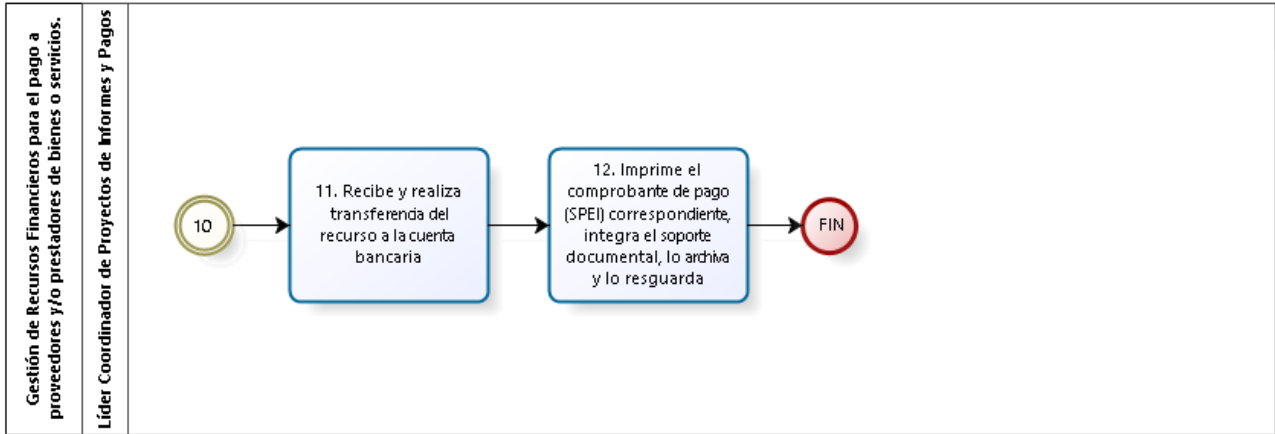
Gestión de Recursos Financieros para el pago a proveedores y/o prestadores de bienes o servicios.

Líder Coordinador de Proyectos de Informes y Pagos

10

11. Recibe y realiza transferenda del recurso a la cuenta bancaria

12. Imprime el comprobante de pago (SPEI) correspondiente, integra el soporte documental, lo archiva y lo resguarda

FIN